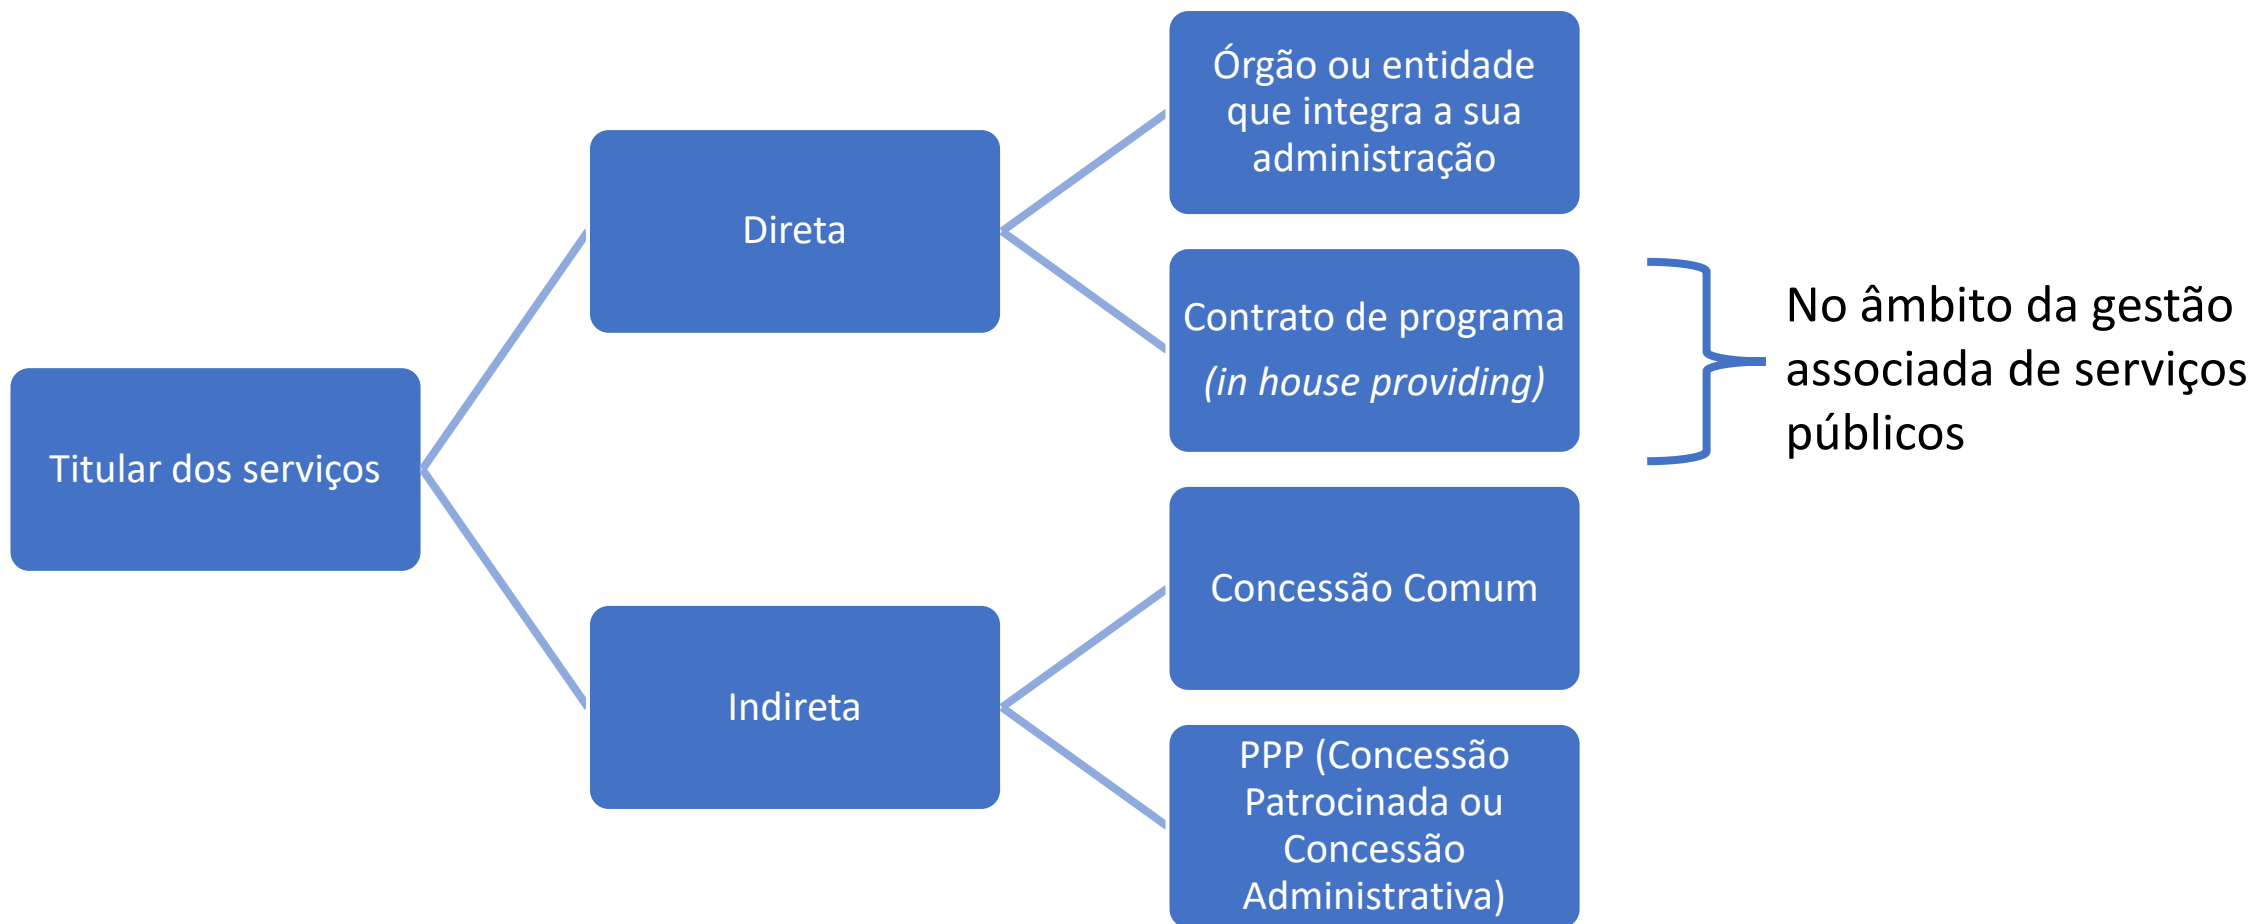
Titular dos serviços

Direta

Indireta

Órgão ou entidade que integra a sua administração

Contrato de programa
(in house providing)

No âmbito da gestão associada de serviços públicos

Concessão Comum

PPP (Concessão Patrocinada ou Concessão Administrativa)